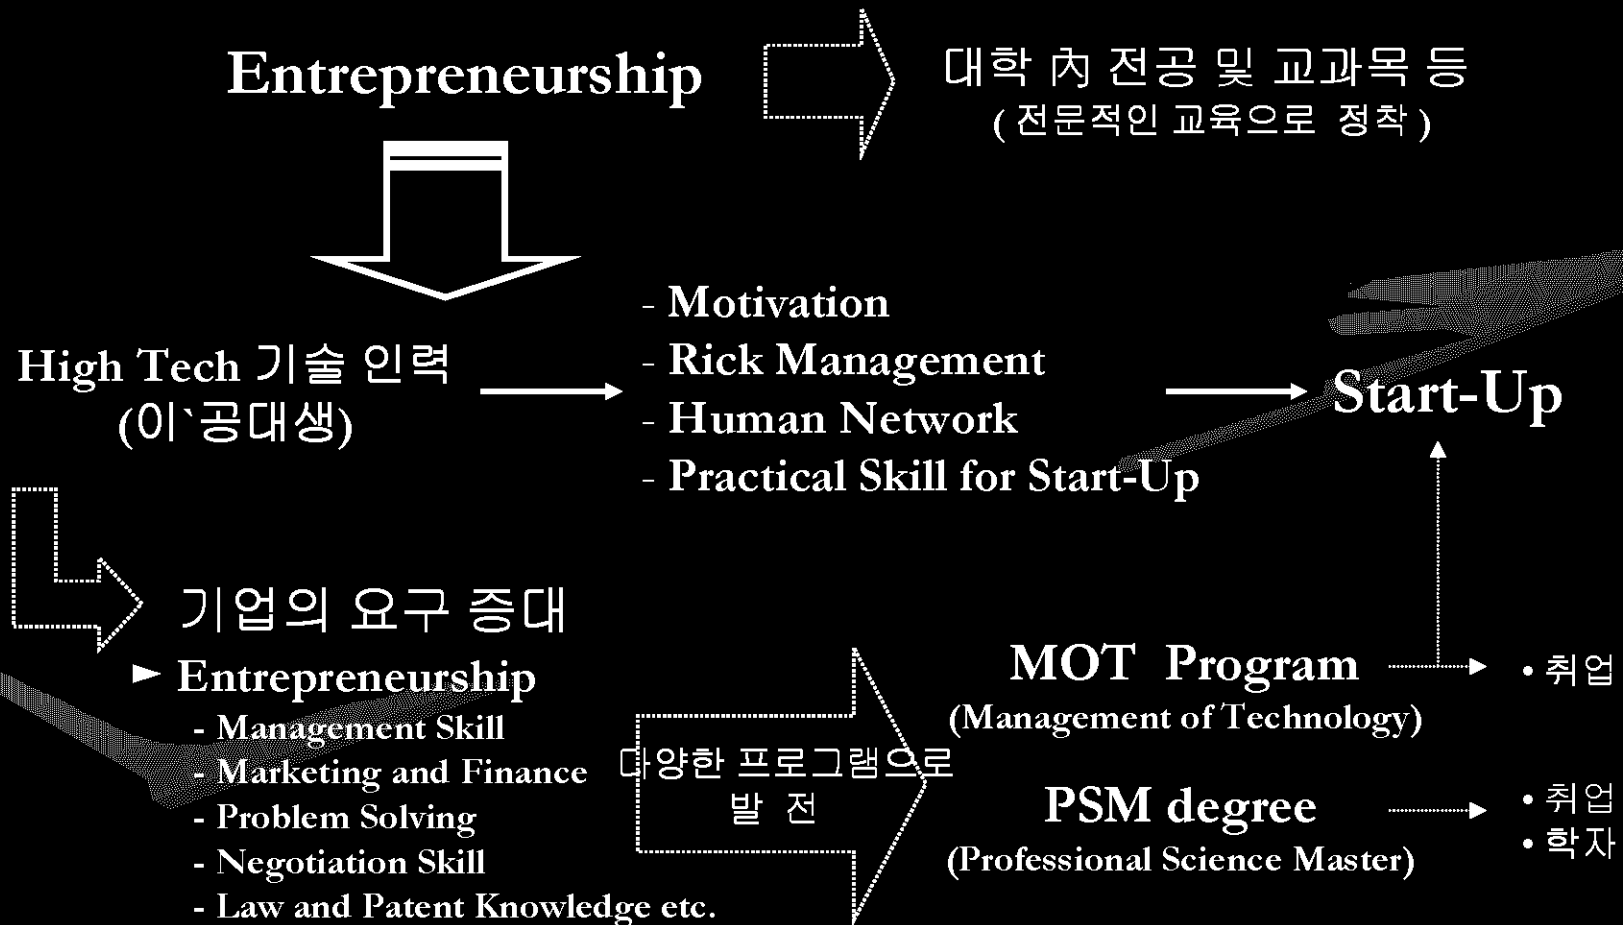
Entrepreneurship

대학 内 전공 및 교과목 등
( 전문적인 교육으로 정착 )

High Tech 기술 인력
(이`공대생)

- Motivation
- Rick Management
- Human Network
- Practical Skill for Start-Up

Start-Up

기업의 요구 증대

► Entrepreneurship
- Management Skill
- Marketing and Finance
- Problem Solving
- Negotiation Skill
- Law and Patent Knowledge etc.

다양한 프로그램으로 발 전

MOT Program
(Management of Technology)

• 취업

PSM degree
(Professional Science Master)

• 취업
• 학자